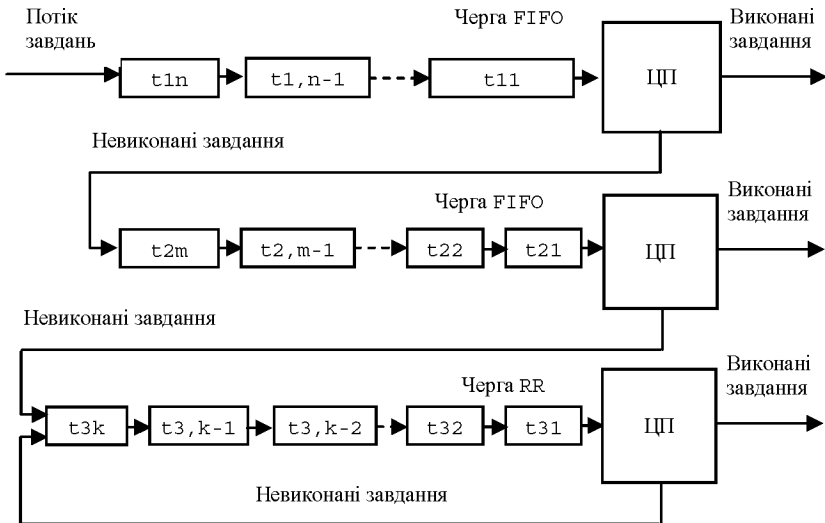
Потік завдань

Черга FIFO

Виконані завдання

t1n

t1,n-1

t11

ЦП

Невиконані завдання

Черга FIFO

Виконані завдання

t2m

t2,m-1

t22

t21

ЦП

Невиконані завдання

Черга RR

Виконані завдання

t3k

t3,k-1

t3,k-2

t32

t31

ЦП

Невиконані завдання